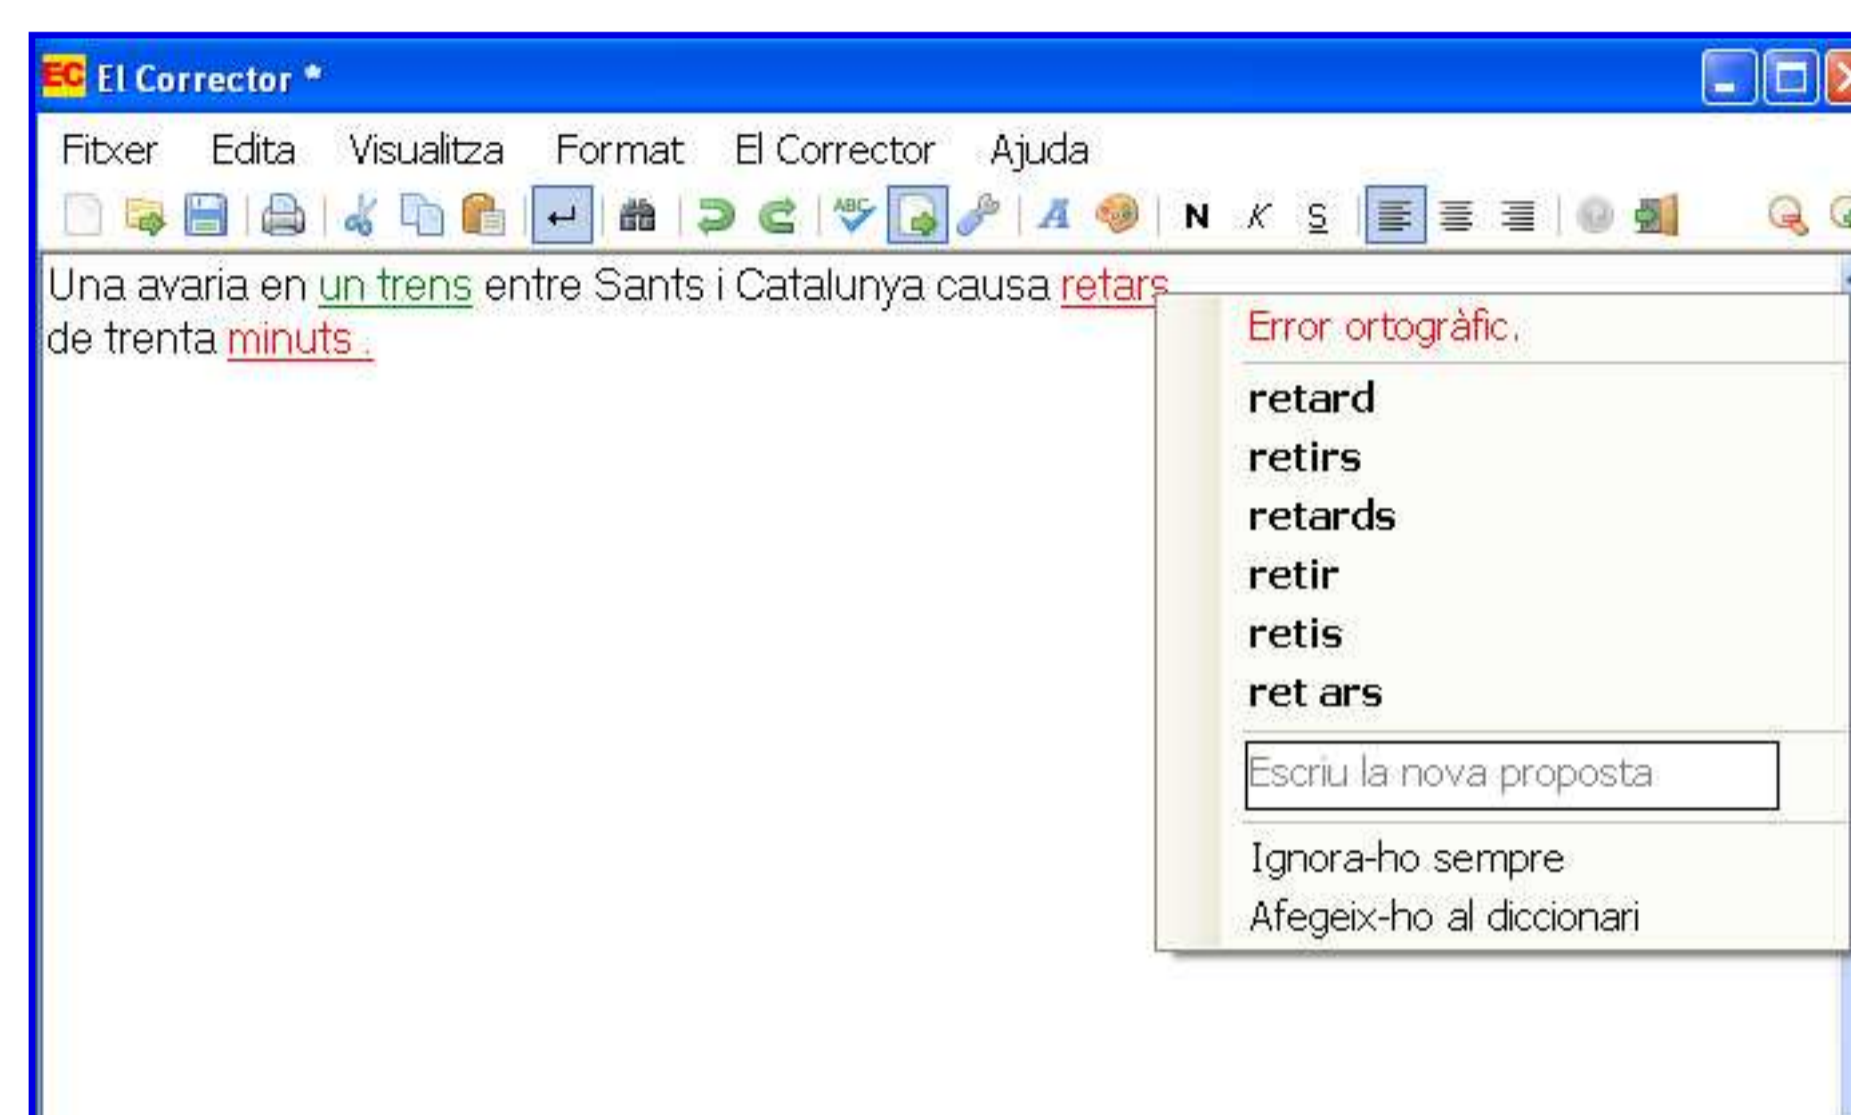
EC El Corrector *

Fitxer Edita Visualitza Format El Corrector Ajuda

N K S

Una avaria en un trens entre Sants i Catalunya causa retars de trenta minuts .

Error ortogràfic.

retard
retirs
retards
retir
retis
ret ars

Escriu la nova proposta

Ignora-ho sempre
Afegeix-ho al diccionari